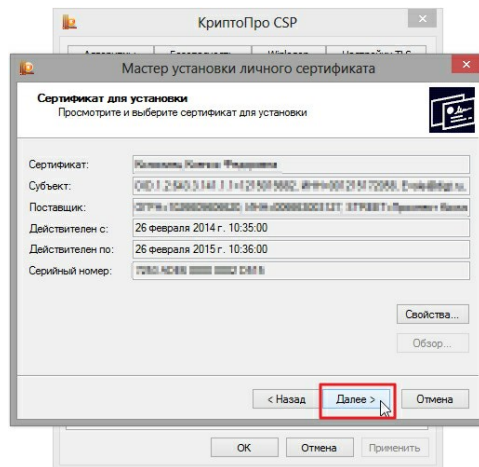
КриптоПро CSP

Мастер установки личного сертификата

Сертификат для установки
Просмотрите и выберите сертификат для установки

Сертификат: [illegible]
Субъект: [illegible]
Поставщик: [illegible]
Действителен с: 26 февраля 2014 г. 10:35:00
Действителен по: 26 февраля 2015 г. 10:36:00
Серийный номер: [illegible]

Свойства...
Обзор...

< Назад
Далее >
Отмена

OK
Отмена
Применить